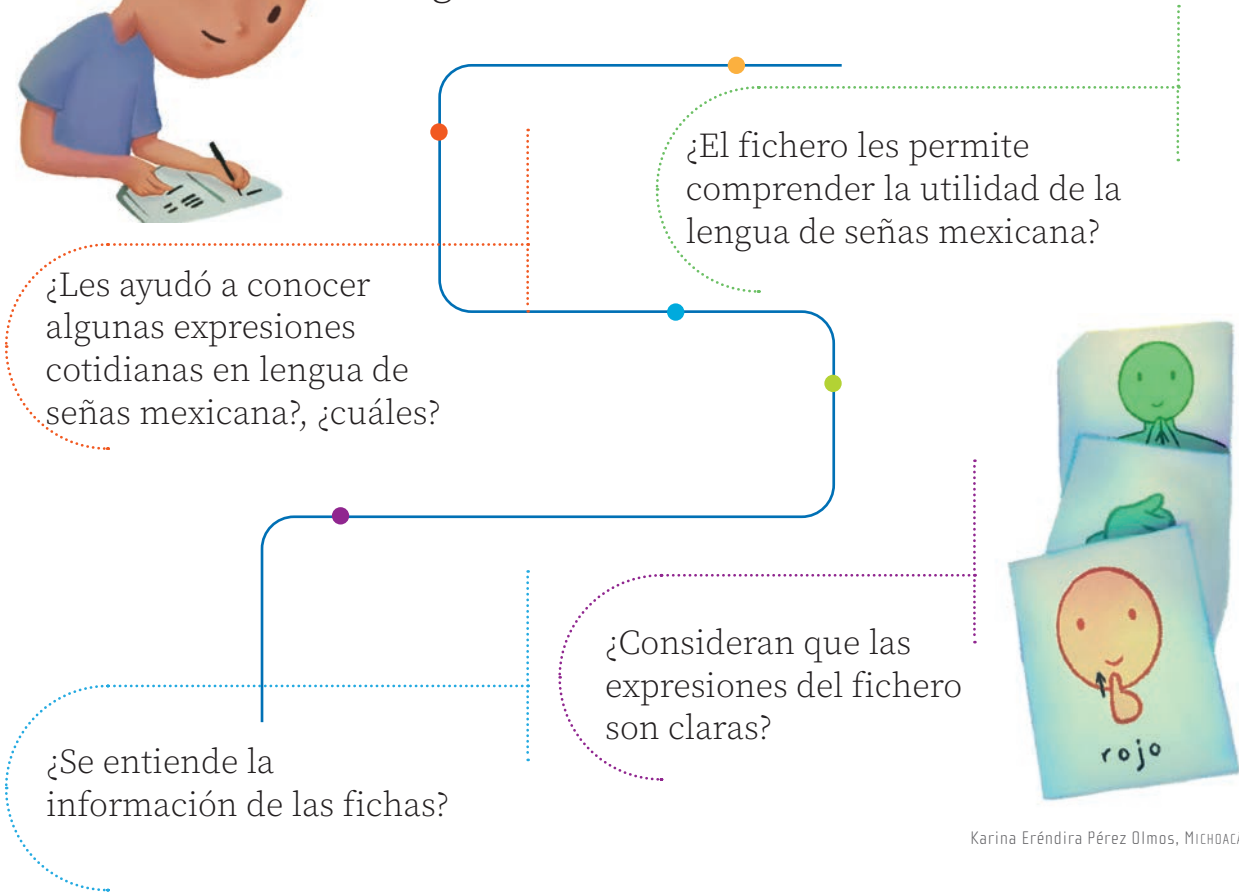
¿El fichero les permite comprender la utilidad de la lengua de señas mexicana?

¿Les ayudó a conocer algunas expresiones cotidianas en lengua de señas mexicana?, ¿cuáles?

rojo

¿Consideran que las expresiones del fichero son claras?

¿Se entiende la información de las fichas?

Karina Eréndira Pérez Olmos, MICHOAC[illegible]